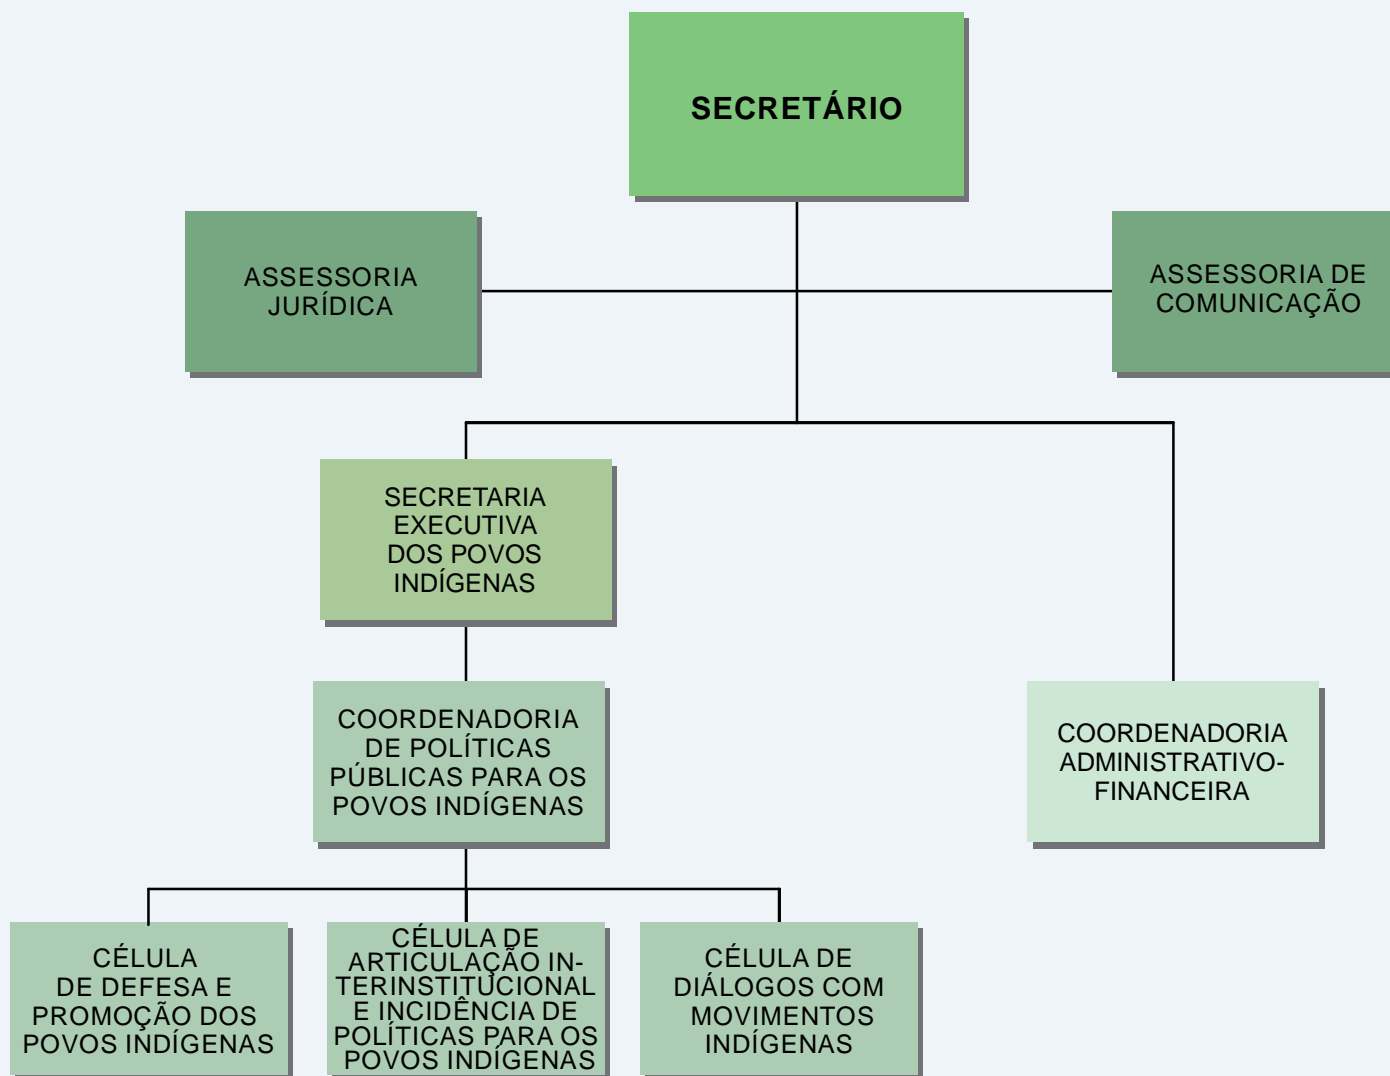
SECRETÁRIO

ASSESSORIA JURÍDICA

ASSESSORIA DE COMUNICAÇÃO

SECRETARIA EXECUTIVA DOS POVOS INDÍGENAS

COORDENADORIA DE POLÍTICAS PÚBLICAS PARA OS POVOS INDÍGENAS

COORDENADORIA ADMINISTRATIVO-FINANCEIRA

CÉLULA DE DEFESA E PROMOÇÃO DOS POVOS INDÍGENAS

CÉLULA DE ARTICULAÇÃO INTERINSTITUCIONAL E INCIDÊNCIA DE POLÍTICAS PARA OS POVOS INDÍGENAS

CÉLULA DE DIÁLOGOS COM MOVIMENTOS INDÍGENAS